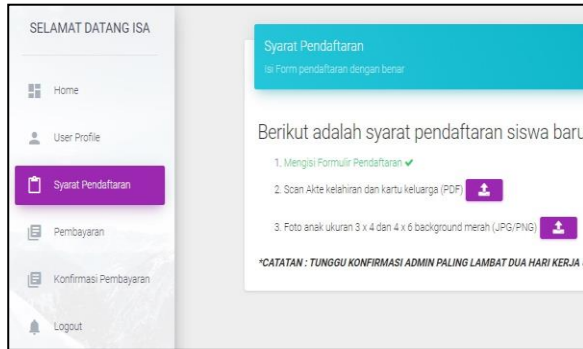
SELAMAT DATANG ISA

Home

User Profile

Syarat Pendaftaran

Pembayaran

Konfirmasi Pembayaran

Logout

Syarat Pendaftaran

Isi Form pendaftaran dengan benar

Berikut adalah syarat pendaftaran siswa baru

1. Mengisi Formulir Pendaftaran ✔

2. Scan Akte kelahiran dan kartu keluarga (PDF)

3. Foto anak ukuran 3 x 4 dan 4 x 6 background merah (JPG/PNG)

*CATATAN : TUNGGU KONFIRMASI ADMIN PALING LAMBAT DUA HARI KERJA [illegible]